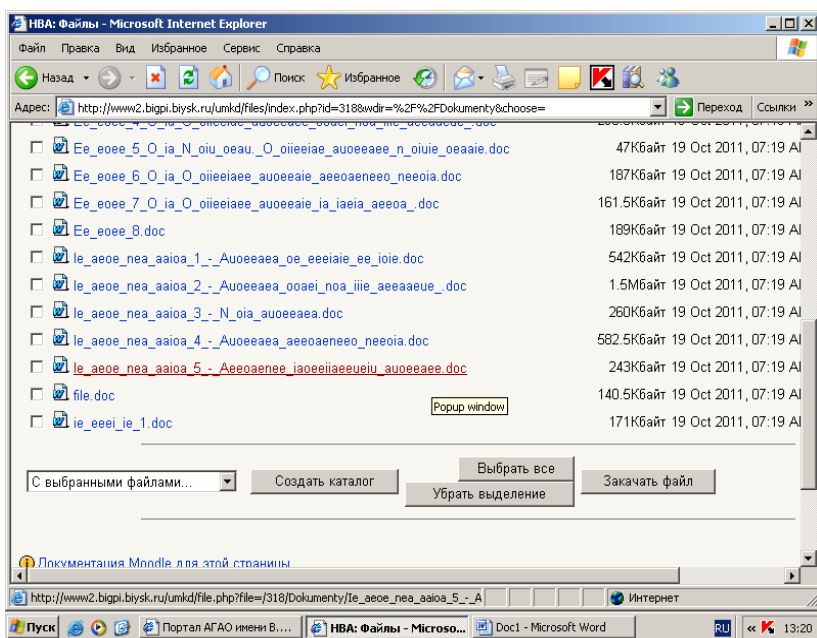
НВА: Файлы - Microsoft Internet Explorer

Файл Правка Вид Избранное Сервис Справка

Назад Поиск Избранное

Адрес: http://www2.bigpi.biysk.ru/umkd/files/index.php?id=318&wdir=%2F%2FDokumenty&choose= Переход Ссылки »

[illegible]

| | | |
|---|---|---|
| Ee_eoee_5_O_ia_N_oiu_oeau._O_oiieeiae_auoeeaee_n_oiuie_oeaaie.doc | 47Кбайт | 19 Oct 2011, 07:19 AI |
| Ee_eoee_6_O_ia_O_oiieeiaee_auoeeaie_aeeoaeneeo_neeoia.doc | 187Кбайт | 19 Oct 2011, 07:19 AI |
| Ee_eoee_7_O_ia_O_oiieeiaee_auoeeaie_ia_iaeia_aeeoa_.doc | 161.5Кбайт | 19 Oct 2011, 07:19 AI |
| Ee_eoee_8.doc | 189Кбайт | 19 Oct 2011, 07:19 AI |
| Ie_aeoe_nea_aaioa_1_-_Auoeeaea_oe_eeeiaie_ee_ioie.doc | 542Кбайт | 19 Oct 2011, 07:19 AI |
| Ie_aeoe_nea_aaioa_2_-_Auoeeaea_ooaei_noa_iiie_aeeaaeue_.doc | 1.5Мбайт | 19 Oct 2011, 07:19 AI |
| Ie_aeoe_nea_aaioa_3_-_N_oia_auoeeaea.doc | 260Кбайт | 19 Oct 2011, 07:19 AI |
| Ie_aeoe_nea_aaioa_4_-_Auoeeaea_aeeoaeneeo_neeoia.doc | 582.5Кбайт | 19 Oct 2011, 07:19 AI |
| Ie_aeoe_nea_aaioa_5_-_Aeeoaenee_iaoeeiiaeueiu_auoeeaee.doc | 243Кбайт | 19 Oct 2011, 07:19 AI |
| file.doc | 140.5Кбайт | 19 Oct 2011, 07:19 AI |
| ie_eeei_ie_1.doc | 171Кбайт | 19 Oct 2011, 07:19 AI |

Popup window

С выбранными файлами... Создать каталог Выбрать все Убрать выделение Закачать файл

Документация Moodle для этой страницы

http://www2.bigpi.biysk.ru/umkd/file.php?file=/318/Dokumenty/Ie_aeoe_nea_aaioa_5_-_A Интернет

Пуск Портал АГАО имени В.... НВА: Файлы - Microso... Doc1 - Microsoft Word RU « 13:20